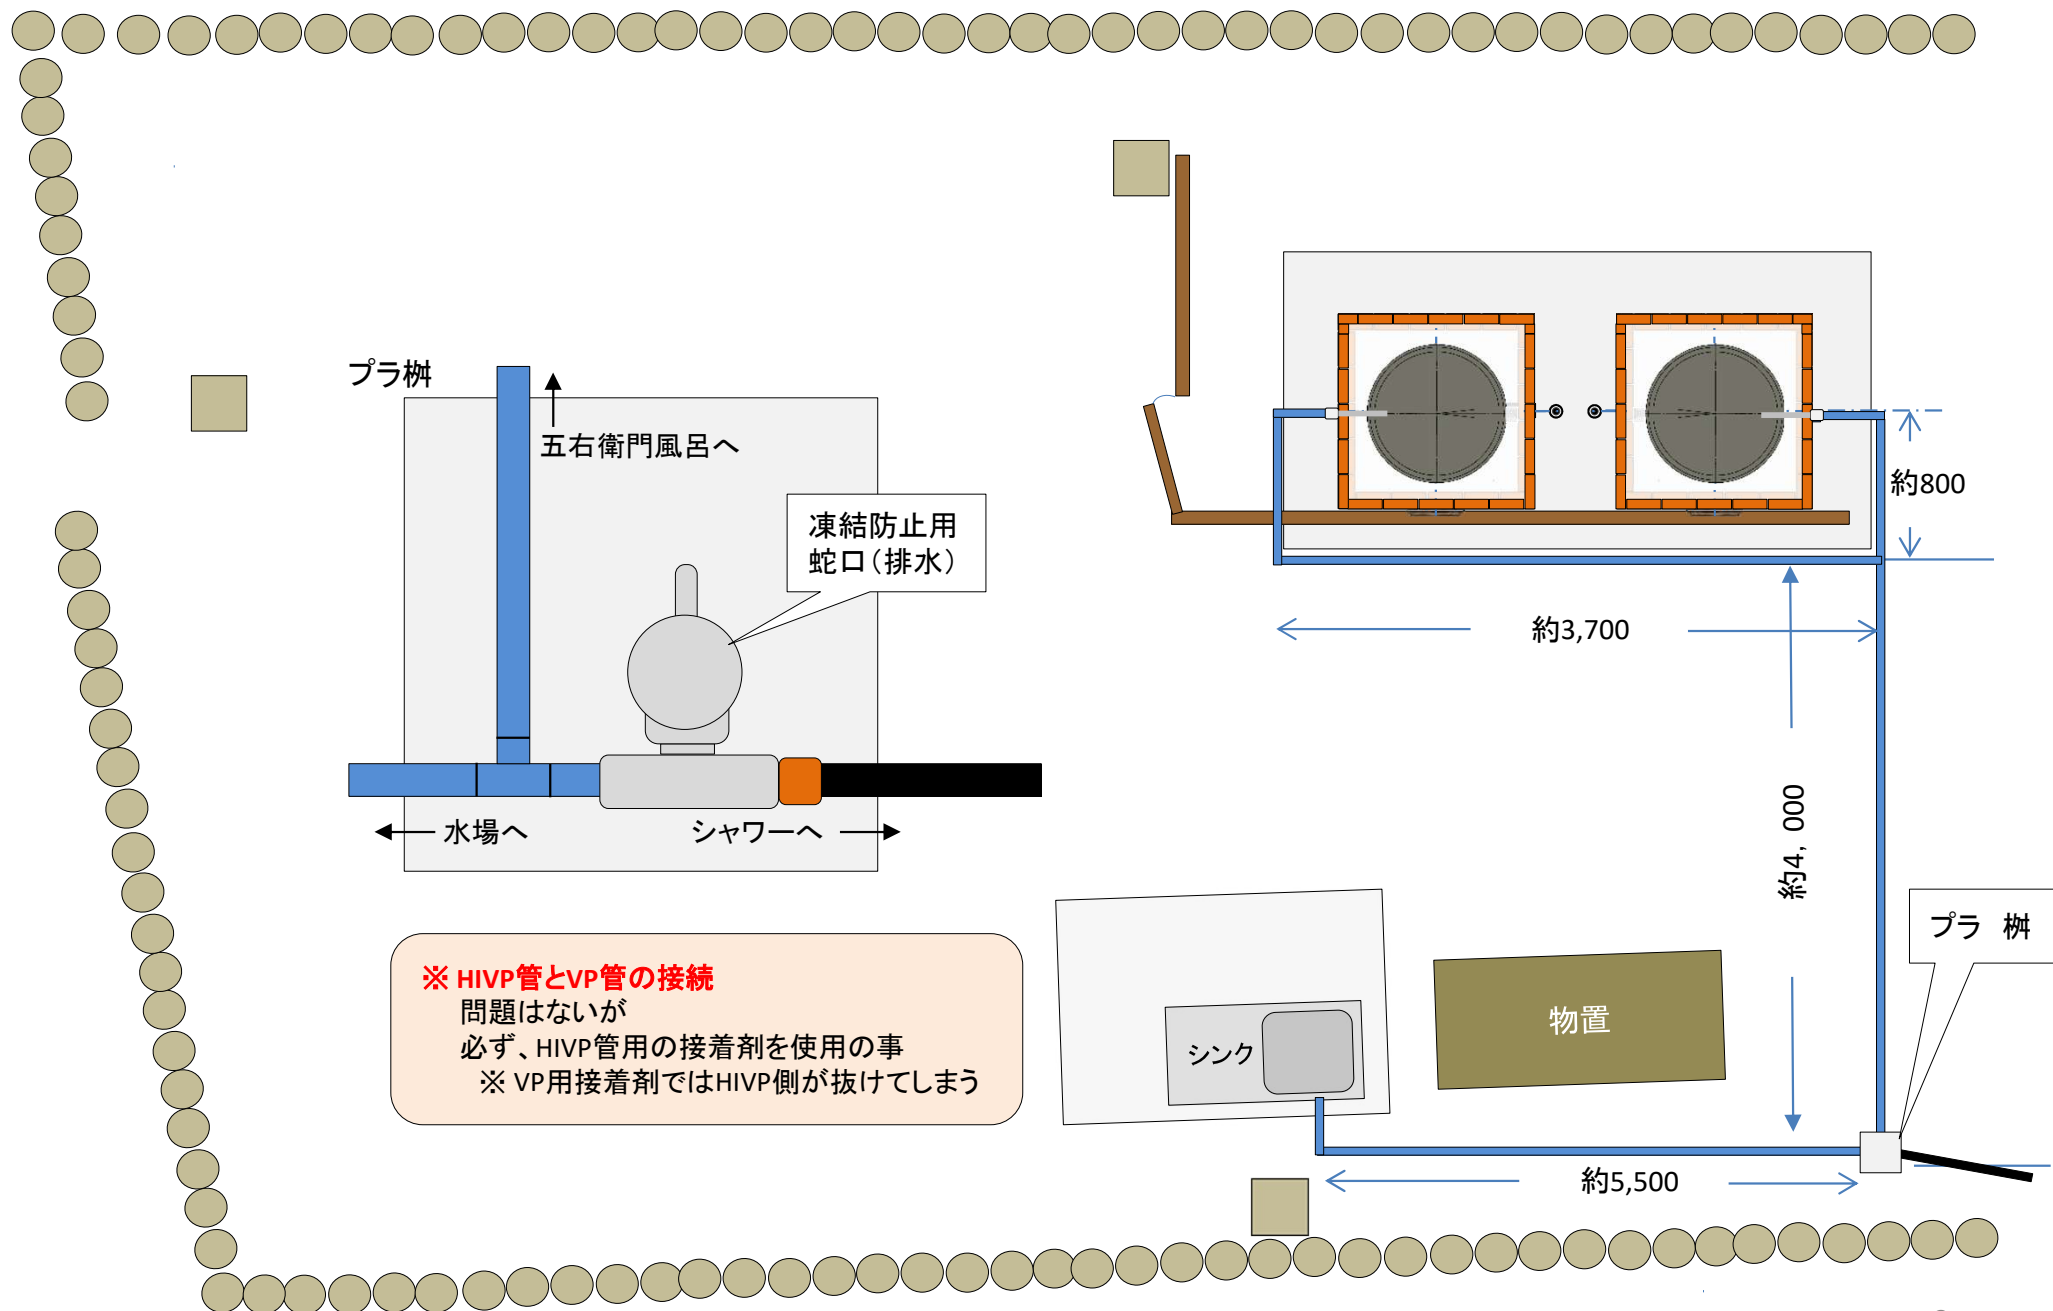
プラ桝

五右衛門風呂へ

凍結防止用
蛇口（排水）

水場へ

シャワーへ

約800

約3,700

約4，000

プラ　桝

※ HIVP管とVP管の接続
問題はないが
必ず、HIVP管用の接着剤を使用の事
※ VP用接着剤ではHIVP側が抜けてしまう

シンク

物置

約5,500